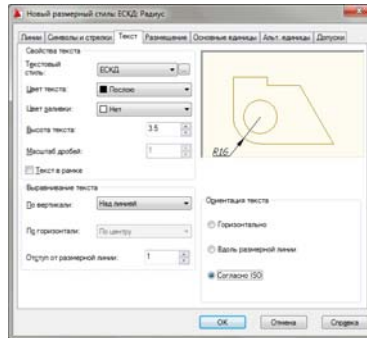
Новый размерный стиль: ЕСКД_Радиус

Линии | Символы и стрелки | Текст | Размещение | Основные единицы | Альт. единицы | Допуски

Свойства текста

Текстовый стиль: ЕСКД

Цвет текста: Послою

Цвет заливки: Нет

Высота текста: 3.5

Масштаб дробей: 1

Текст в рамке

Выравнивание текста

По вертикали: Над линией

По горизонтали: По центру

Отступ от размерной линии: 1

R16

Ориентация текста

Горизонтально

Вдоль размерной линии

Согласно ISO

OK | Отмена | Справка